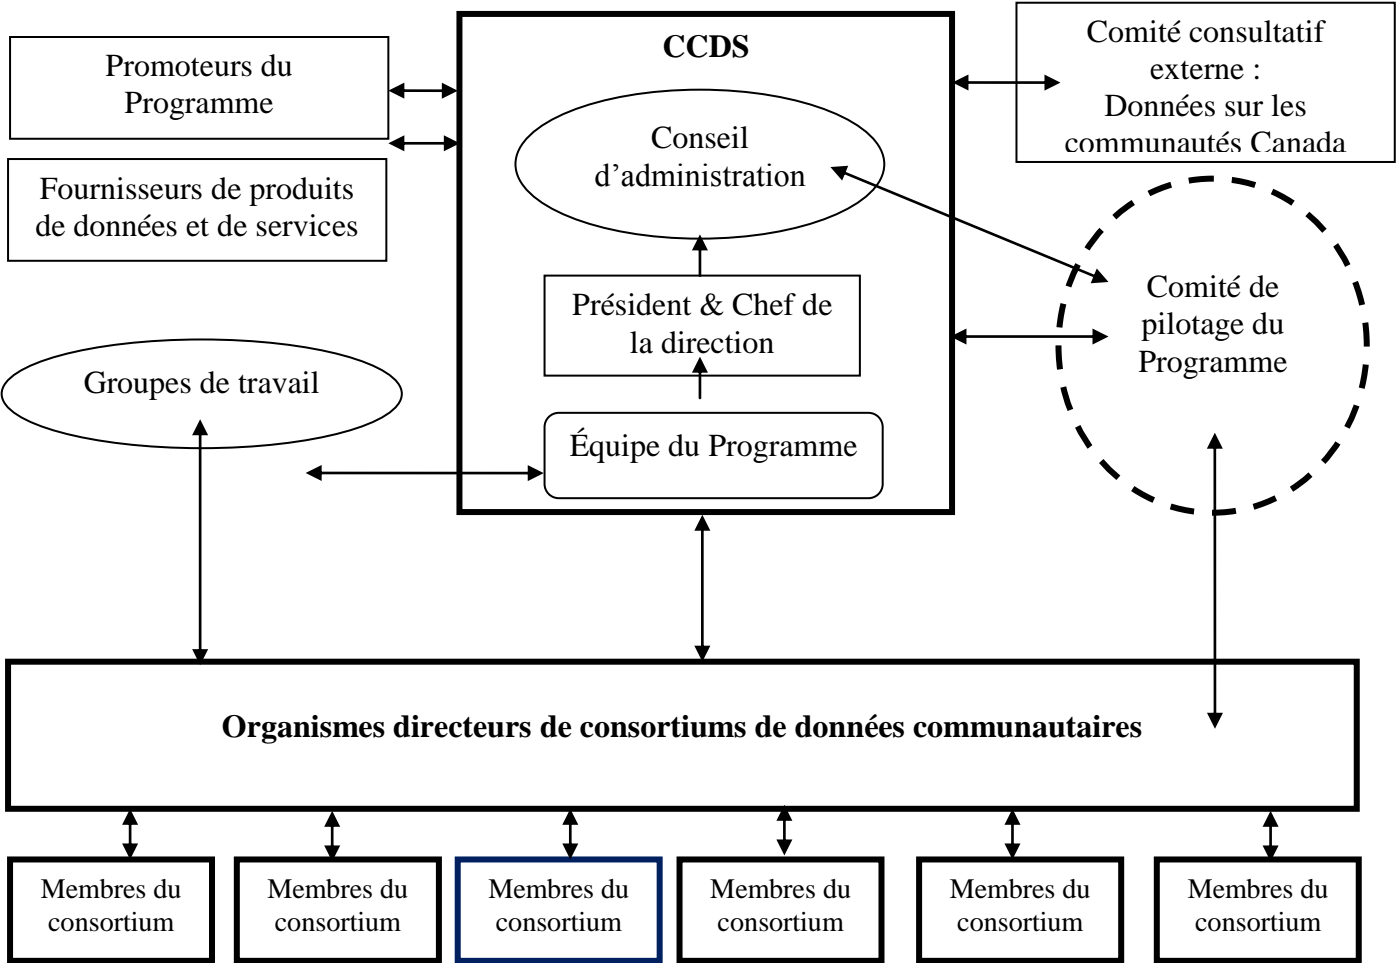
CCDS

Promoteurs du Programme

Fournisseurs de produits de données et de services

Comité consultatif externe : Données sur les communautés Canada

Conseil d'administration

Président & Chef de la direction

Équipe du Programme

Groupes de travail

Comité de pilotage du Programme

Organismes directeurs de consortiums de données communautaires

Membres du consortium

Membres du consortium

Membres du consortium

Membres du consortium

Membres du consortium

Membres du consortium